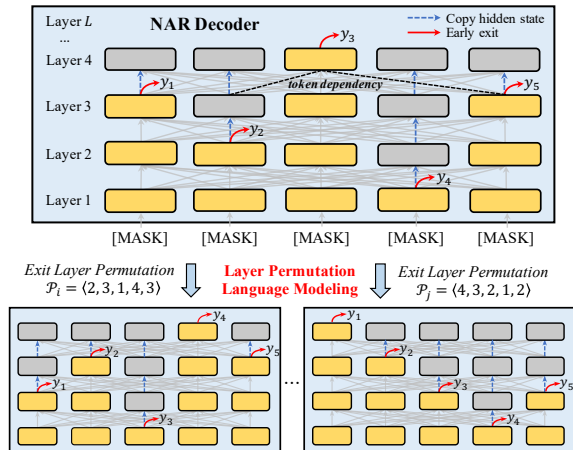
Layer $L$

...

NAR Decoder

Copy hidden state

Early exit

Layer 4

Layer 3

Layer 2

Layer 1

$y_3$

$y_1$

token dependency

$y_5$

$y_2$

$y_4$

[MASK] [MASK] [MASK] [MASK] [MASK]

Exit Layer Permutation $\mathcal{P}_i = \langle 2, 3, 1, 4, 3 \rangle$

Layer Permutation Language Modeling

Exit Layer Permutation $\mathcal{P}_j = \langle 4, 3, 2, 1, 2 \rangle$

$y_4$

$y_2$

$y_5$

$y_1$

$y_3$

...

$y_1$

$y_2$

$y_3$

$y_5$

$y_4$